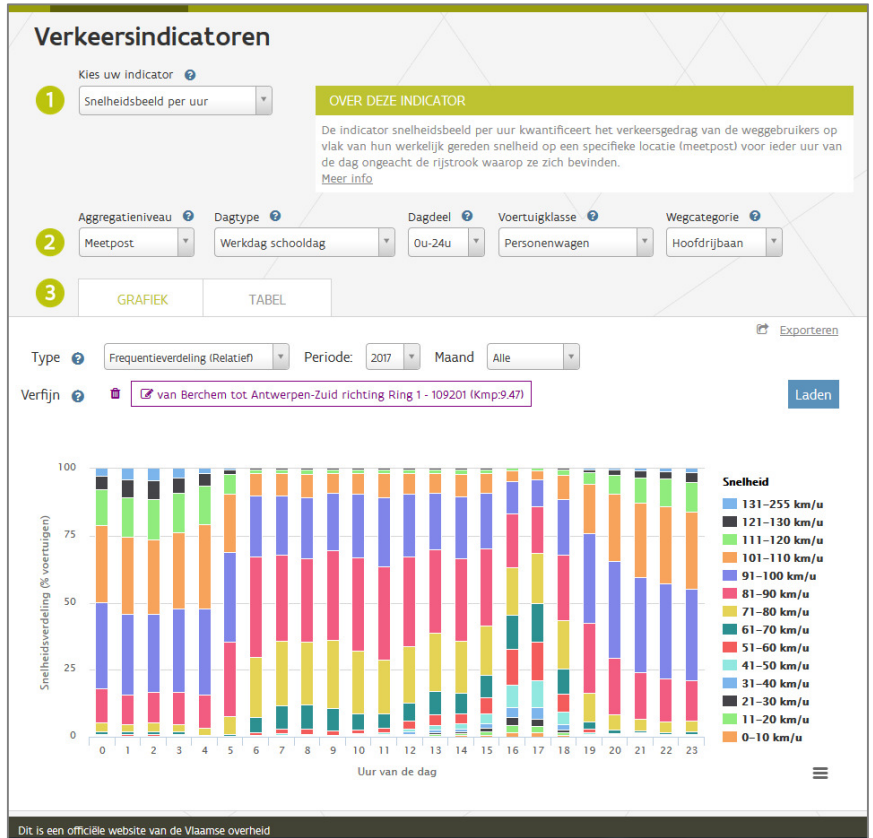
Verkeersindicatoren

1 Kies uw indicator ?
Snelheidsbeeld per uur

OVER DEZE INDICATOR
De indicator snelheidsbeeld per uur kwantificeert het verkeersgedrag van de weggebruikers op vlak van hun werkelijk gereden snelheid op een specifieke locatie (meetpost) voor ieder uur van de dag ongeacht de rijstrook waarop ze zich bevinden.
Meer info

2 Aggregatieniveau ? Meetpost
Dagtype ? Werkdag schooldag
Dagdeel ? 0u-24u
Voertuigklasse ? Personenwagen
Wegcategorie ? Hoofdrijbaan

3 GRAFIEK TABEL

Exporteren

Type ? Frequentieverdeling (Relatief) Periode: 2017 Maand Alle
Verfijn ? van Berchem tot Antwerpen-Zuid richting Ring 1 - 109201 (Kmp:9.47) Laden

Snelheidsverdeling (% voertuigen)
100
75
50
25
0
0 1 2 3 4 5 6 7 8 9 10 11 12 13 14 15 16 17 18 19 20 21 22 23
Uur van de dag

Snelheid
131–255 km/u
121–130 km/u
111–120 km/u
101–110 km/u
91–100 km/u
81–90 km/u
71–80 km/u
61–70 km/u
51–60 km/u
41–50 km/u
31–40 km/u
21–30 km/u
11–20 km/u
0–10 km/u

Dit is een officiële website van de Vlaamse overheid